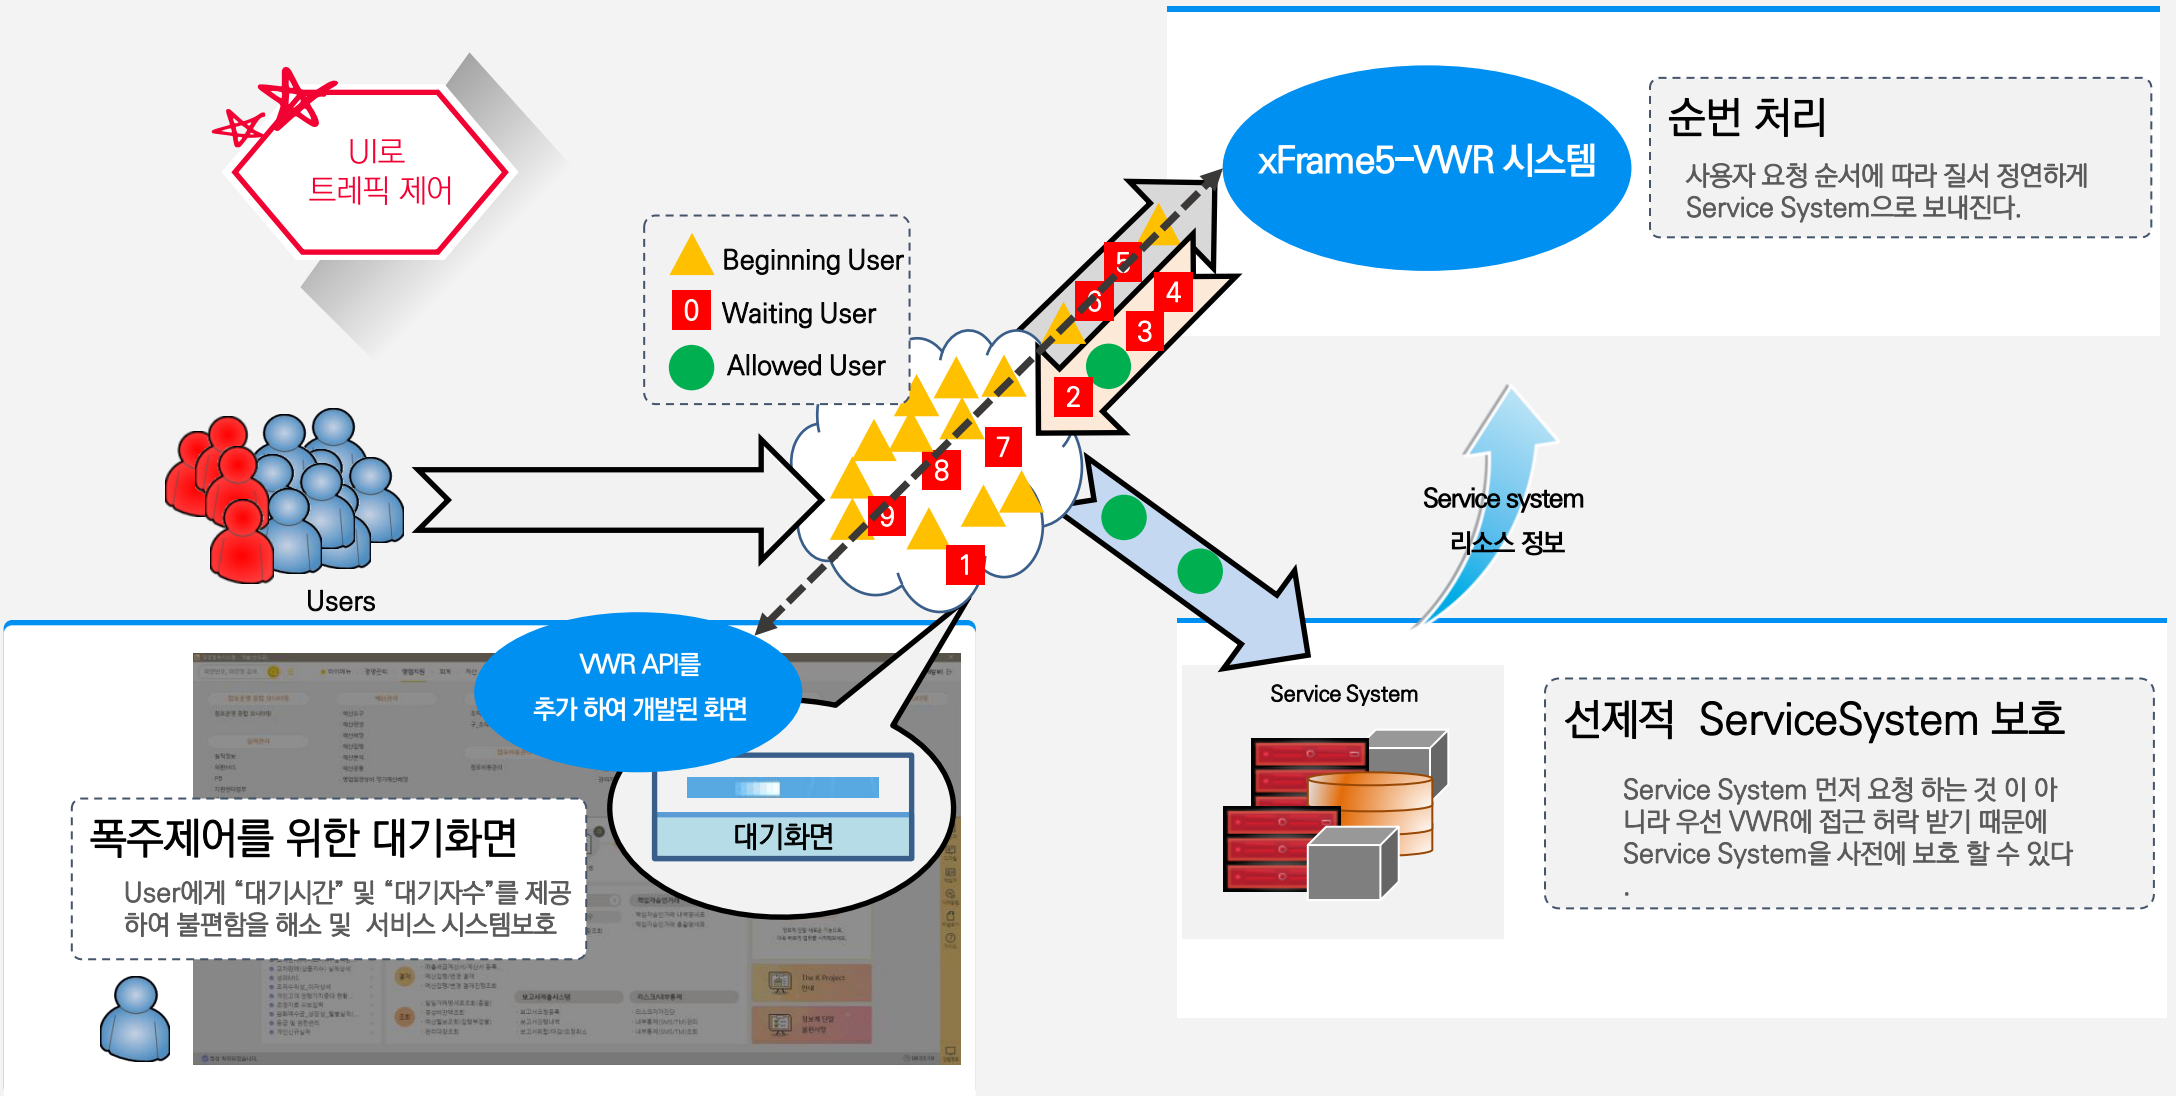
UI로
트레픽 제어

Beginning User
0 Waiting User
Allowed User

xFrame5-VWR 시스템

순번 처리
사용자 요청 순서에 따라 질서 정연하게 Service System으로 보내진다.

5
6
4
3
2
7
8
9
1

Users

Service system
리소스 정보

VWR API를
추가 하여 개발된 화면

대기화면

Service System

선제적 ServiceSystem 보호
Service System 먼저 요청 하는 것 이 아니라 우선 VWR에 접근 허락 받기 때문에 Service System을 사전에 보호 할 수 있다
.

폭주제어를 위한 대기화면
User에게 "대기시간" 및 "대기자수"를 제공하여 불편함을 해소 및 서비스 시스템보호